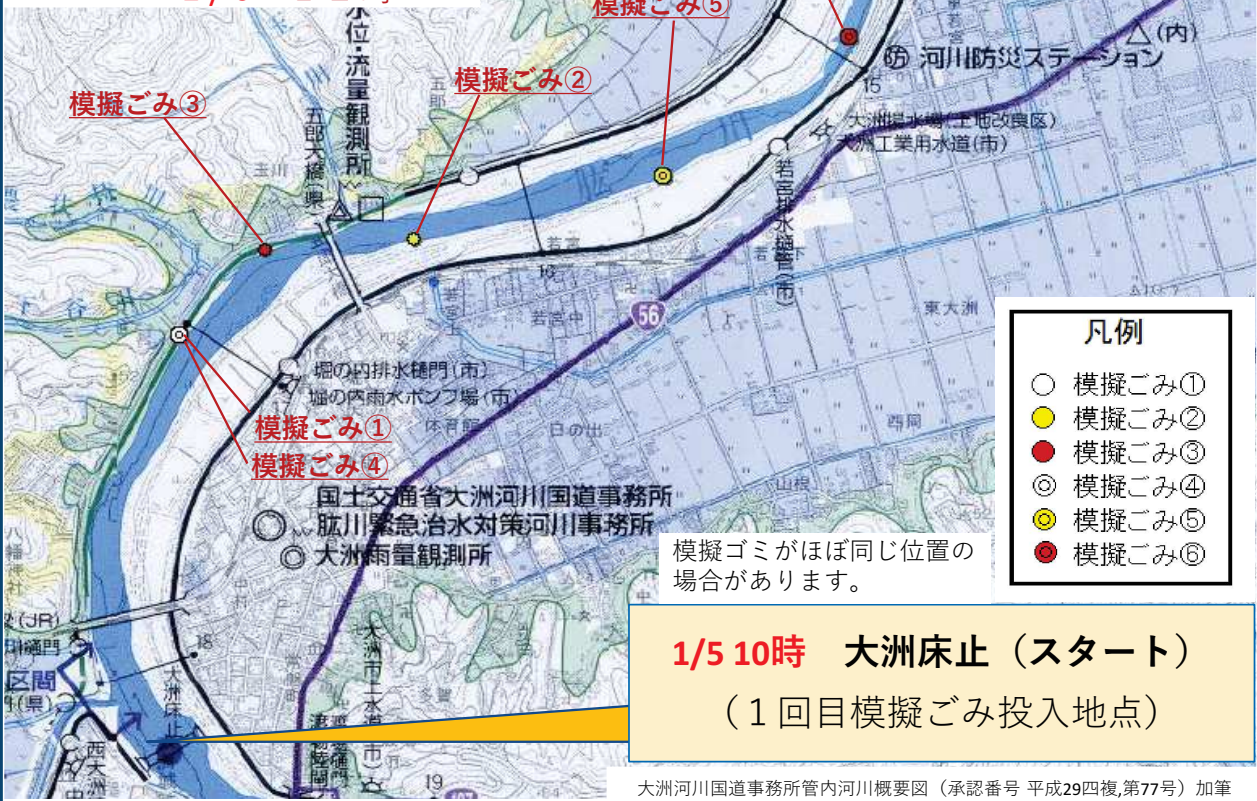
模擬ごみ⑤

模擬ごみ②

模擬ごみ③

水位・流量観測所

五郎大橋(県)

河川防災ステーション

大洲揚水機(土地改良区)
大洲工業用水道(市)

若宮排水樋管(市)

若宮

16

15

56

若宮中

東大洲

堀の内排水樋門(市)
堀の内雨水ポンプ場(市)

模擬ごみ①

模擬ごみ④

体育館

日の出

西岡

山根

国土交通省大洲河川国道事務所
肱川緊急治水対策河川事務所
大洲雨量観測所

模擬ゴミがほぼ同じ位置の場合があります。

凡例
模擬ごみ①
模擬ごみ②
模擬ごみ③
模擬ごみ④
模擬ごみ⑤
模擬ごみ⑥

1/5 10時　大洲床止(スタート)
(1回目模擬ごみ投入地点)

(JR)

区間

(県)

大洲床止

西大洲

大洲市上水道(市)

18

19

大洲河川国道事務所管内河川概要図(承認番号 平成29四複,第77号)加筆